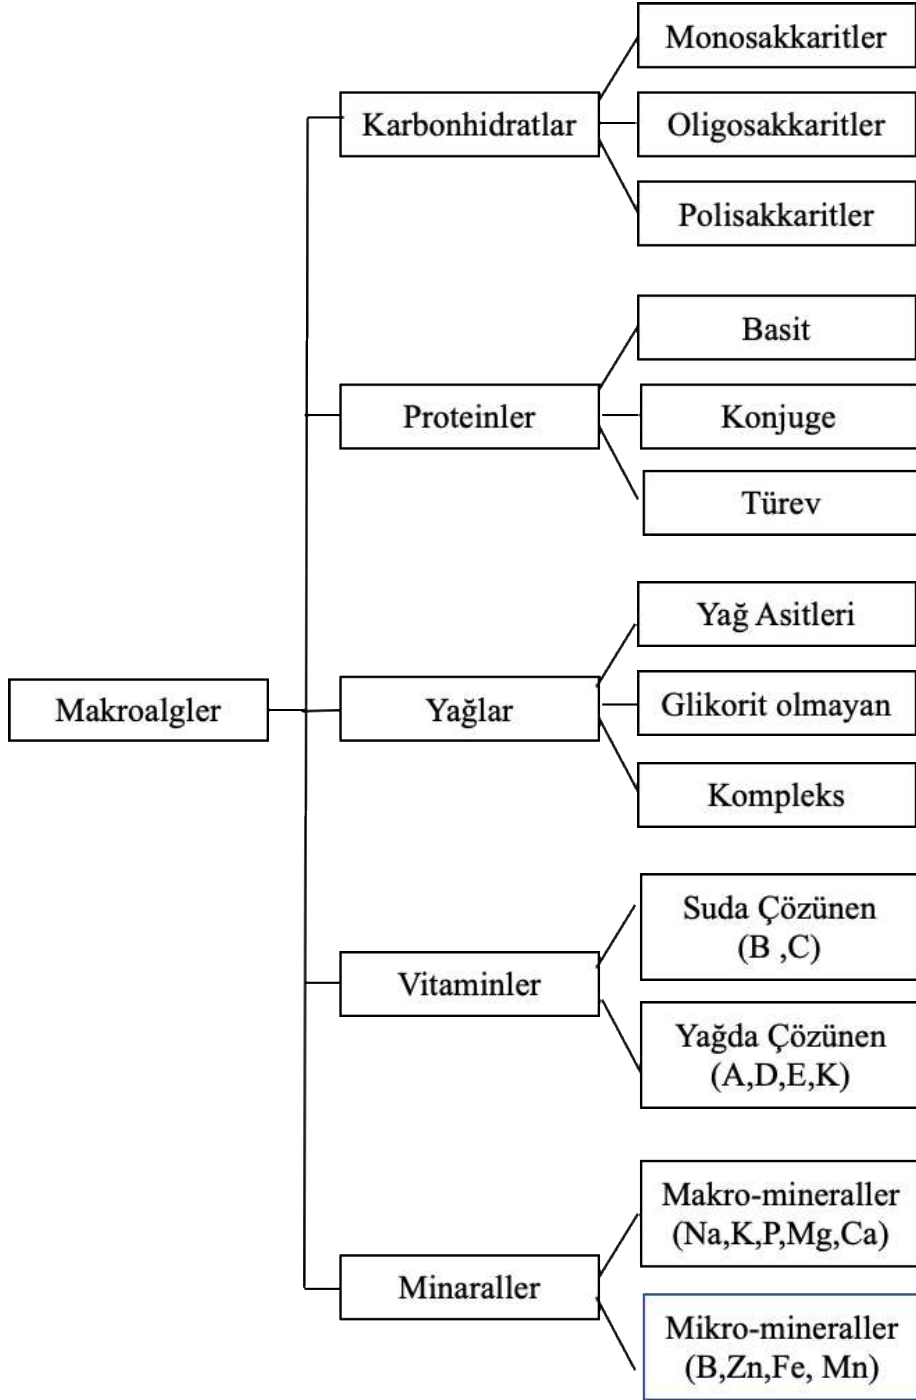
Makroalgler

Karbonhidratlar

Monosakkaritler

Oligosakkaritler

Polisakkaritler

Proteinler

Basit

Konjuge

Türev

Yağlar

Yağ Asitleri

Glikorit olmayan

Kompleks

Vitaminler

Suda Çözünen (B ,C)

Yağda Çözünen (A,D,E,K)

Minaraller

Makro-mineraller (Na,K,P,Mg,Ca)

Mikro-mineraller (B,Zn,Fe, Mn)